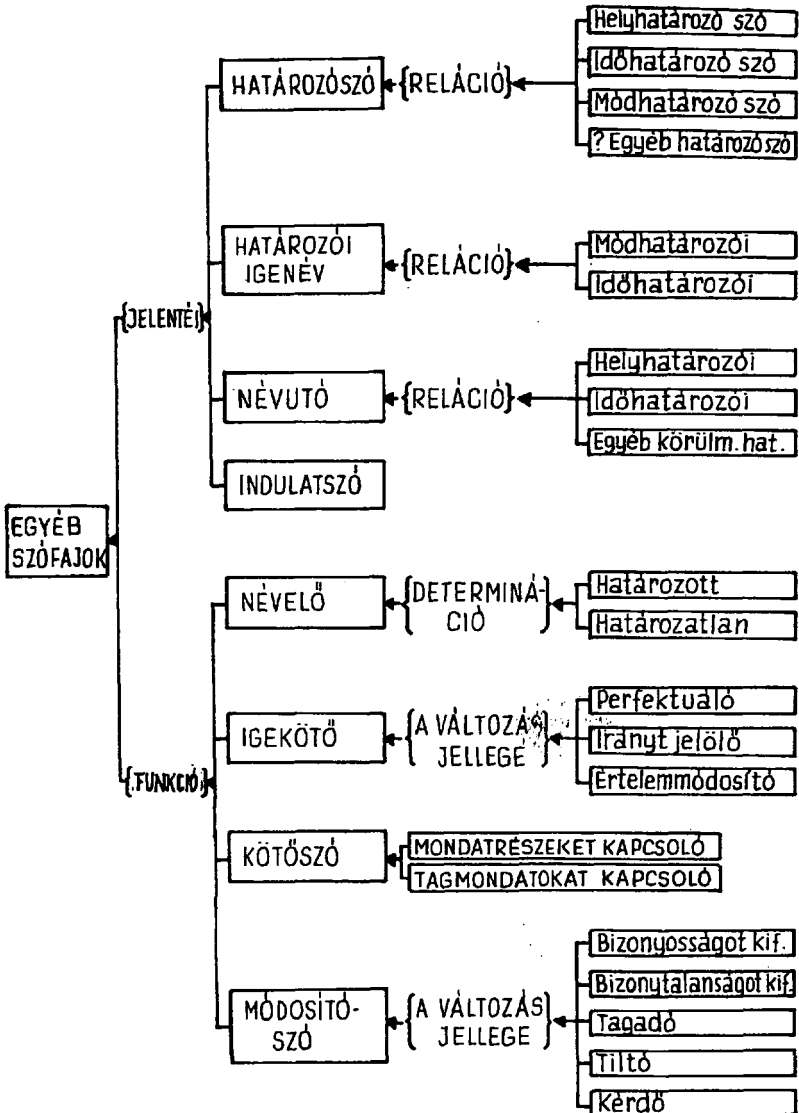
EGYÉB SZÓFAJOK

{JELENTÉI}

HATÁROZÓSZÓ {RELÁCIÓ}
Helyhatározó szó
Időhatározó szó
Módhatározó szó
? Egyéb határozószó

HATÁROZÓI IGENÉV {RELÁCIÓ}
Módhatározói
Időhatározói

NÉVUTÓ {RELÁCIÓ}
Helyhatározói
Időhatározói
Egyéb körülm. hat.

INDULATSZÓ

{FUNKCIÓ}

NÉVELŐ {DETERMINÁCIÓ}
Határozott
Határozatlan

IGEKÖTŐ {A VÁLTOZÁS JELLEGE}
Perfektuáló
Irányt jelölő
Értelemmódosító

KÖTŐSZÓ
MONDATRÉSZEKET KAPCSOLÓ
TAGMONDATOKAT KAPCSOLÓ

MÓDOSÍTÓSZÓ {A VÁLTOZÁS JELLEGE}
Bizonyosságot kif.
Bizonytalanságot kif.
Tagadó
Tiltó
Kérdő